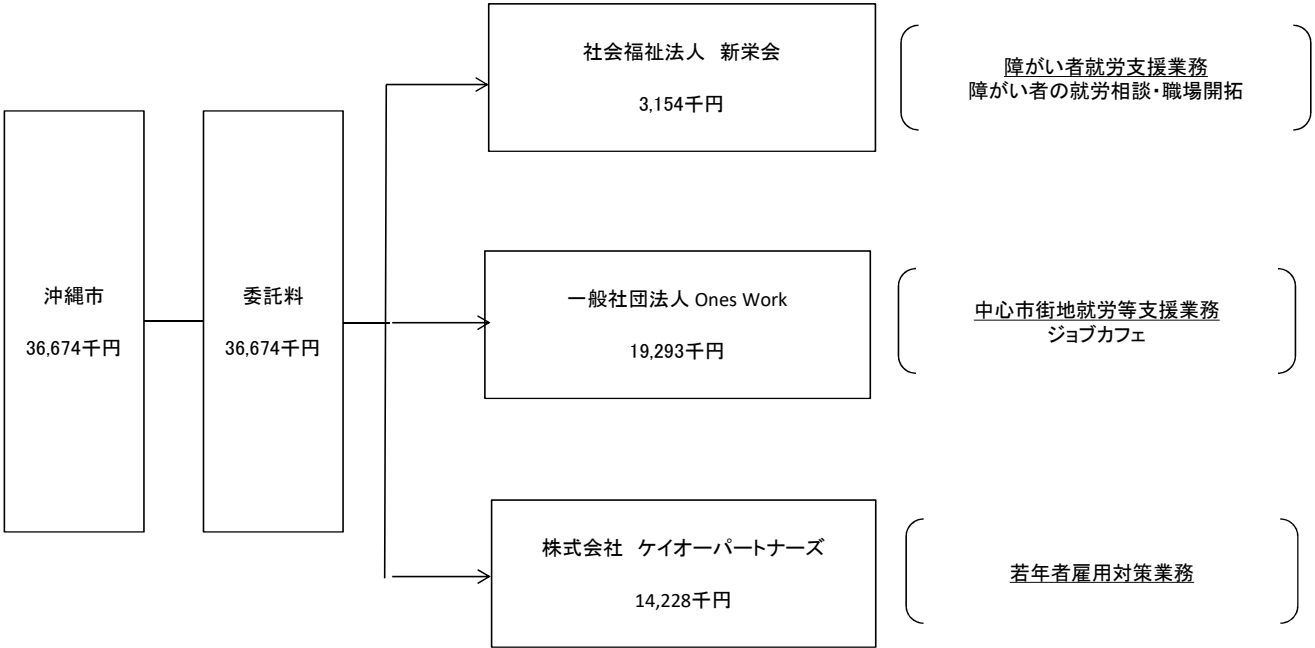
沖縄市

36,674千円

委託料

36,674千円

社会福祉法人　新栄会

3,154千円

障がい者就労支援業務
障がい者の就労相談・職場開拓

一般社団法人 Ones Work

19,293千円

中心市街地就労等支援業務
ジョブカフェ

株式会社　ケイオーパートナーズ

14,228千円

若年者雇用対策業務